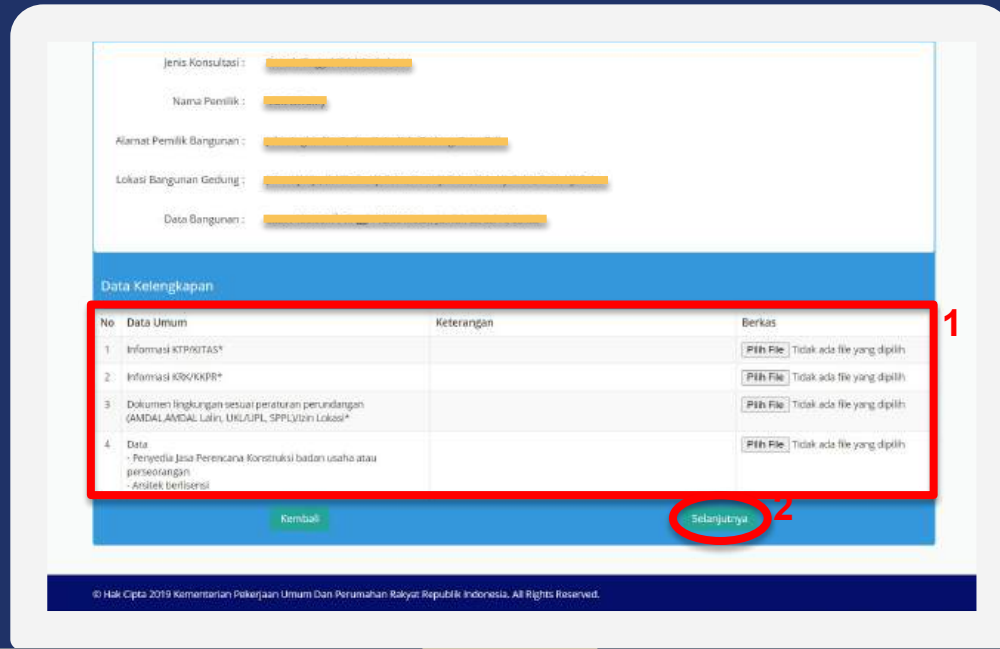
Jenis Konsultasi : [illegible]

Nama Pemilik : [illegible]

Alamat Pemilik Bangunan : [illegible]

Lokasi Bangunan Gedung : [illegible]

Data Bangunan : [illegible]

Data Kelengkapan

| No | Data Umum | Keterangan | Berkas |
|---|---|---|---|
| 1 | Informasi KTP/KITAS* | | Pilih File Tidak ada file yang dipilih |
| 2 | Informasi KRK/KKPR* | | Pilih File Tidak ada file yang dipilih |
| 3 | Dokumen lingkungan sesuai peraturan perundangan (AMDAL,AMDAL Lalin, UKL/UPL, SPPL)/Izin Lokasi* | | Pilih File Tidak ada file yang dipilih |
| 4 | Data - Penyedia Jasa Perencana Konstruksi badan usaha atau perseorangan - Arsitek berlisensi | | Pilih File Tidak ada file yang dipilih |

1

Kembali

Selanjutnya

2

© Hak Cipta 2019 Kementerian Pekerjaan Umum Dan Perumahan Rakyat Republik Indonesia. All Rights Reserved.